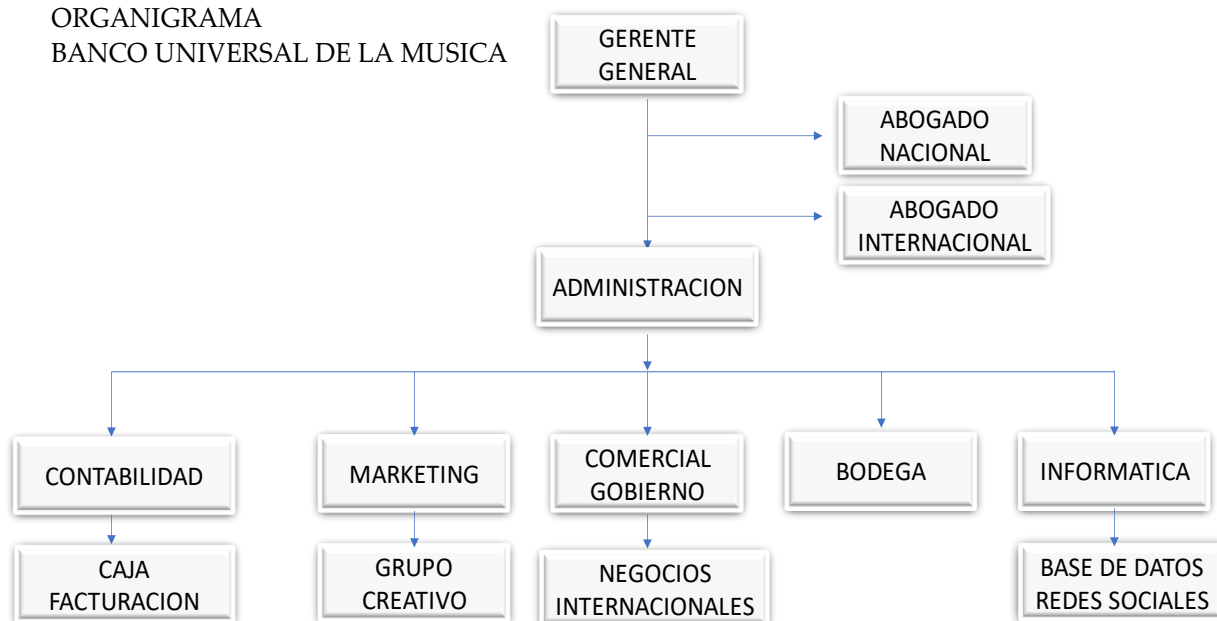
ORGANIGRAMA
BANCO UNIVERSAL DE LA MUSICA

GERENTE GENERAL

ABOGADO NACIONAL

ABOGADO INTERNACIONAL

ADMINISTRACION

CONTABILIDAD

MARKETING

COMERCIAL GOBIERNO

BODEGA

INFORMATICA

CAJA FACTURACION

GRUPO CREATIVO

NEGOCIOS INTERNACIONALES

BASE DE DATOS REDES SOCIALES